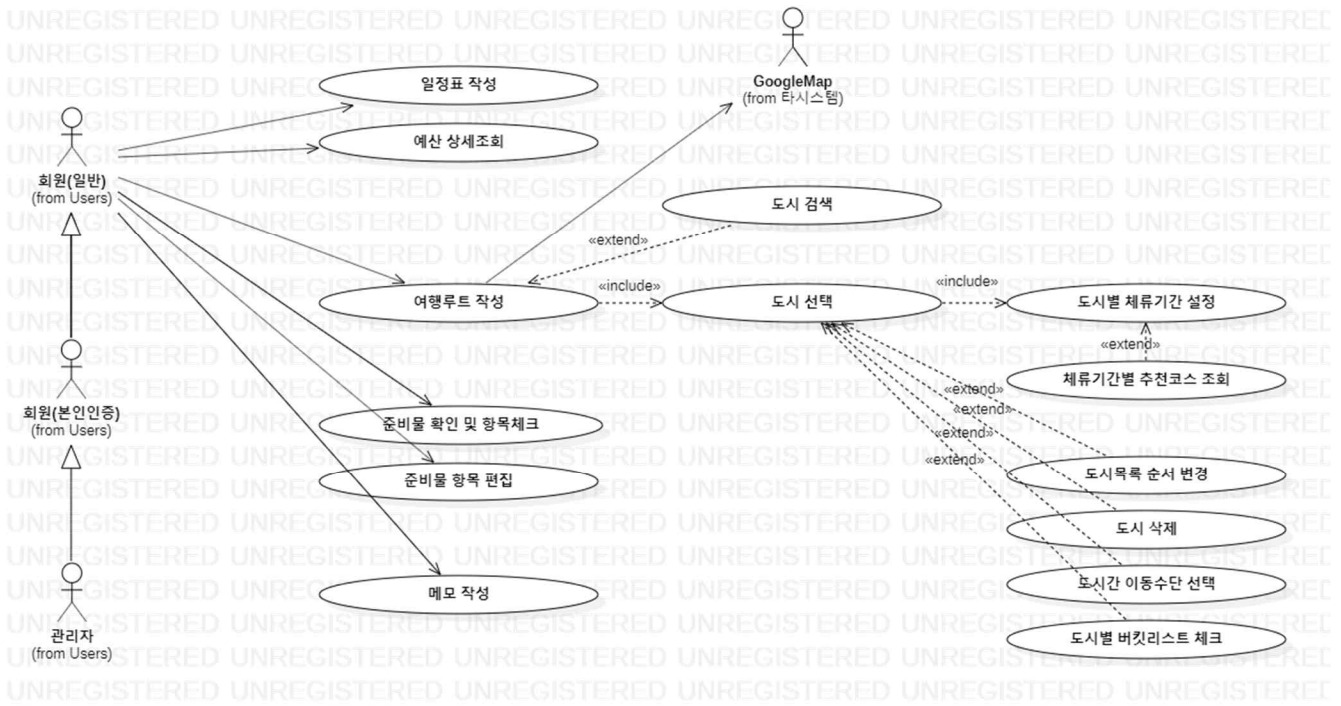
GoogleMap
(from 타시스템)

일정표 작성

예산 상세조회

회원(일반)
(from Users)

도시 검색

«extend»

여행루트 작성

«include»

도시 선택

«include»

도시별 체류기간 설정

«extend»

체류기간별 추천코스 조회

회원(본인인증)
(from Users)

«extend»
«extend»
«extend»
«extend»

준비물 확인 및 항목체크

준비물 항목 편집

도시목록 순서 변경

도시 삭제

도시간 이동수단 선택

메모 작성

관리자
(from Users)

도시별 버킷리스트 체크

UNREGISTERED UNREGISTERED UNREGISTERED UNREGISTERED UNREGISTERED UNREGISTERED